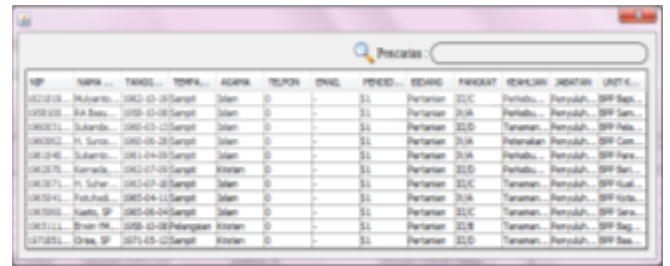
Pencarian :

| NIP | NAMA ... | TANGG... | TEMPA... | AGAMA | TELPON | EMAIL | PENDID... | BIDANG | PANGKAT | KEAHLIAN | JABATAN | UNIT K... |
|---|---|---|---|---|---|---|---|---|---|---|---|---|
| 1621018... | Mulyanto... | 1962-10-19 | Sampit | Islam | 0 | - | S1 | Pertanian | III/C | Perkebu... | Penyuluh... | BPP Bagit... |
| 1958100... | RA Basu... | 1958-10-08 | Sampit | Islam | 0 | - | S1 | Pertanian | IV/A | Perkebu... | Penyuluh... | BPP Kota... |
| 1960031... | Sukanda... | 1960-03-15 | Sampit | Islam | 0 | - | S1 | Pertanian | III/D | Tanaman... | Penyuluh... | BPP Pela... |
| 1960062... | H. Sunos... | 1960-06-28 | Sampit | Islam | 0 | - | S1 | Pertanian | IV/A | Peternakan | Penyuluh... | BPP Cem... |
| 1961040... | Sukanto... | 1961-04-09 | Sampit | Islam | 0 | - | S1 | Pertanian | IV/A | Perkebu... | Penyuluh... | BPP Pare... |
| 1962070... | Kamada... | 1962-07-09 | Sampit | Kristen | 0 | - | S1 | Pertanian | III/D | Perkebu... | Penyuluh... | BPP Seri... |
| 1963071... | H. Suhar... | 1963-07-18 | Sampit | Islam | 0 | - | S1 | Pertanian | III/C | Tanaman... | Penyuluh... | BPP Kual... |
| 1965041... | Faturhadi... | 1965-04-11 | Sampit | Islam | 0 | - | S1 | Pertanian | IV/A | Tanaman... | Penyuluh... | BPP Kota... |
| 1965060... | Kasto, SP | 1965-06-04 | Sampit | Islam | 0 | - | S1 | Pertanian | III/C | Tanaman... | Penyuluh... | BPP Sera... |
| 1958111... | Erwin YM... | 1958-10-08 | Palangkaran | Kristen | 0 | - | S1 | Pertanian | III/B | Tanaman... | Penyuluh... | BPP Bag... |
| 1971051... | Orisa, SP | 1971-05-12 | Sampit | Kristen | 0 | - | S1 | Pertanian | III/D | Tanaman... | Penyuluh... | BPP Bas... |